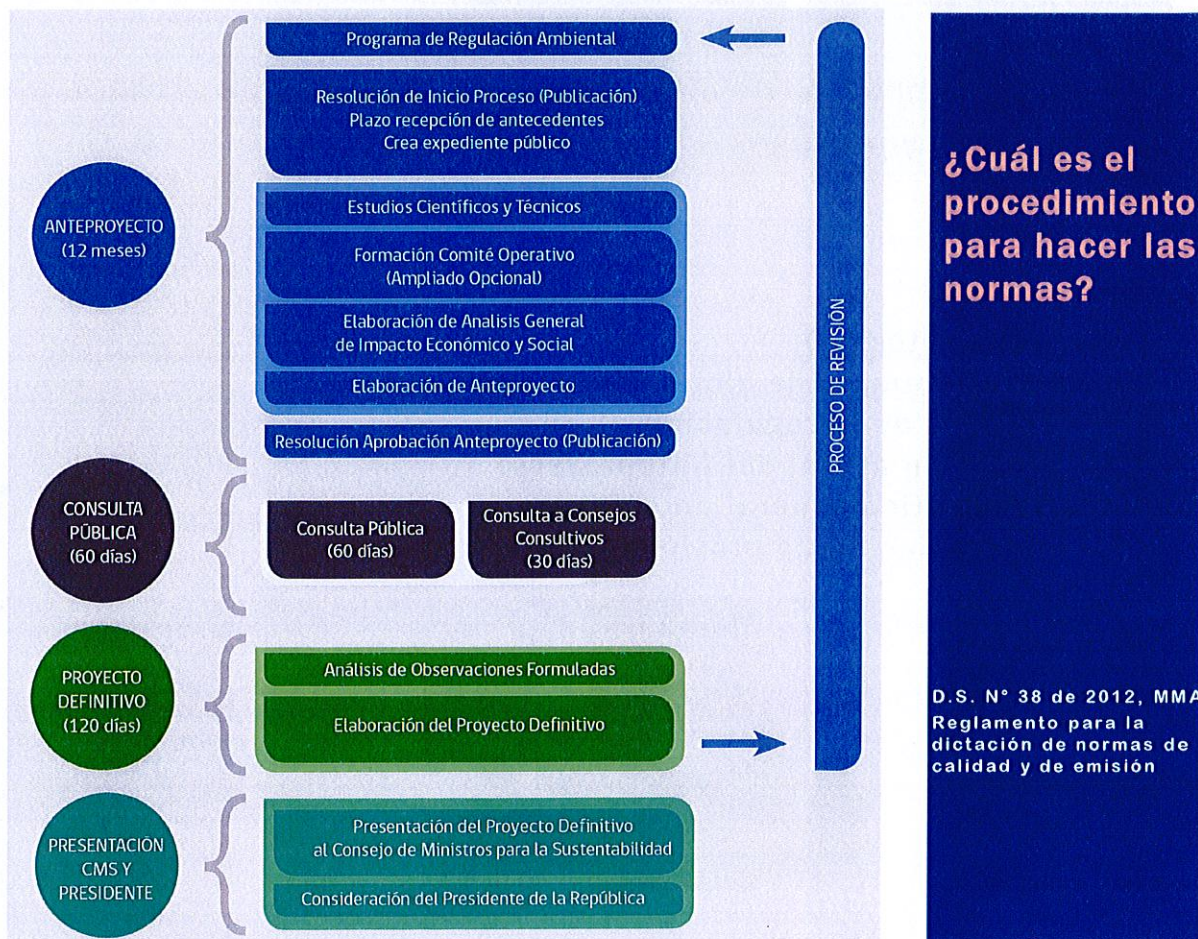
ANTEPROYECTO (12 meses)

Programa de Regulación Ambiental

Resolución de Inicio Proceso (Publicación)
Plazo recepción de antecedentes
Crea expediente público

Estudios Científicos y Técnicos

Formación Comité Operativo (Ampliado Opcional)

Elaboración de Analisis General de Impacto Económico y Social

Elaboración de Anteproyecto

Resolución Aprobación Anteproyecto (Publicación)

CONSULTA PÚBLICA (60 días)

Consulta Pública (60 días)

Consulta a Consejos Consultivos (30 días)

PROYECTO DEFINITIVO (120 días)

Análisis de Observaciones Formuladas

Elaboración del Proyecto Definitivo

PRESENTACIÓN CMS Y PRESIDENTE

Presentación del Proyecto Definitivo al Consejo de Ministros para la Sustentabilidad

Consideración del Presidente de la República

PROCESO DE REVISIÓN

¿Cuál es el procedimiento para hacer las normas?

D.S. N° 38 de 2012, MMA
Reglamento para la dictación de normas de calidad y de emisión